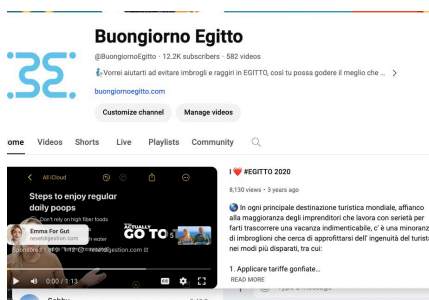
Buongiorno Egitto

@BuongiornoEgitto · 12.2K subscribers · 582 videos

Vorrei aiutarti ad evitare imbrogli e raggiri in EGITTO, così tu possa godere il meglio che ... >

buongiornoegitto.com

Customize channel | Manage videos

ome | Videos | Shorts | Live | Playlists | Community

< All-Cloud

Steps to enjoy regular daily poops

Don't rely on high fiber foods

Emma For Gut
recentdigestion.com

ACTUALLY GO TO

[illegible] water

0:00 / 1:13

I ❤️ #EGITTO 2020

8,130 views · 3 years ago

In ogni principale destinazione turistica mondiale, affianco alla maggioranza degli imprenditori che lavora con serietà per farti trascorrere una vacanza indimenticabile, c' è una minoranza di imbroglioni che cerca di approfittarsi dell' ingenuità del turista nei modi più disparati, tra cui:

1. Applicare tariffe gonfiate...

READ MORE

Gabby

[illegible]